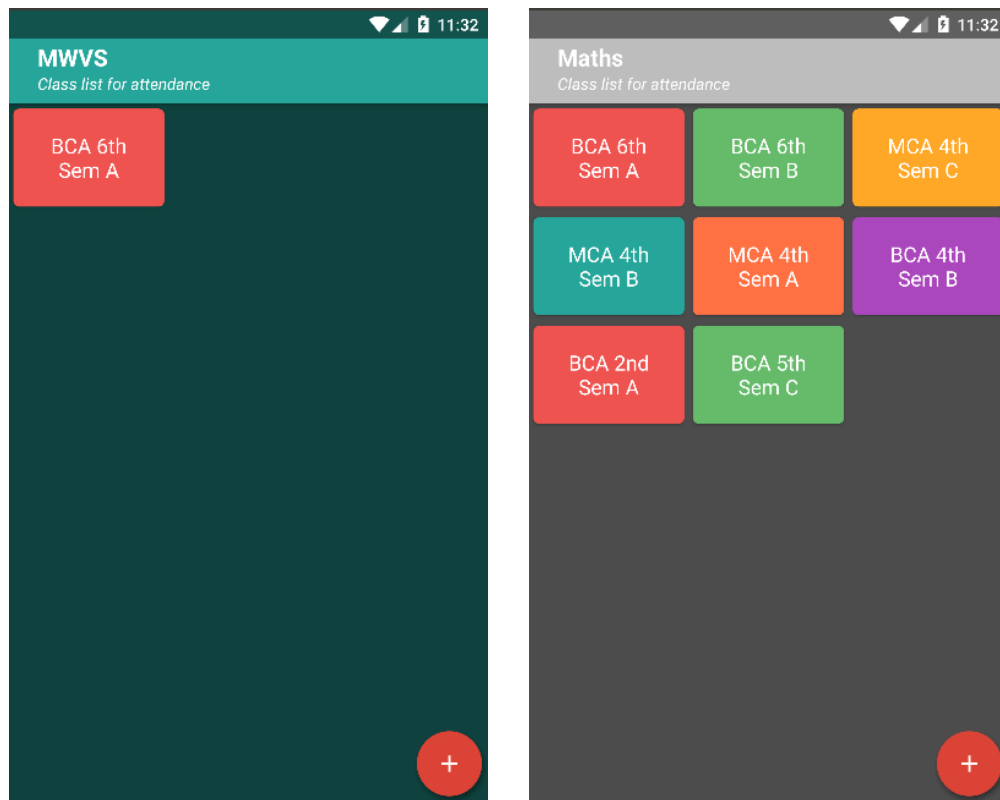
11:32

MWVS
Class list for attendance

BCA 6th
Sem A

+

11:32

Maths
Class list for attendance

BCA 6th
Sem A

BCA 6th
Sem B

MCA 4th
Sem C

MCA 4th
Sem B

MCA 4th
Sem A

BCA 4th
Sem B

BCA 2nd
Sem A

BCA 5th
Sem C

+